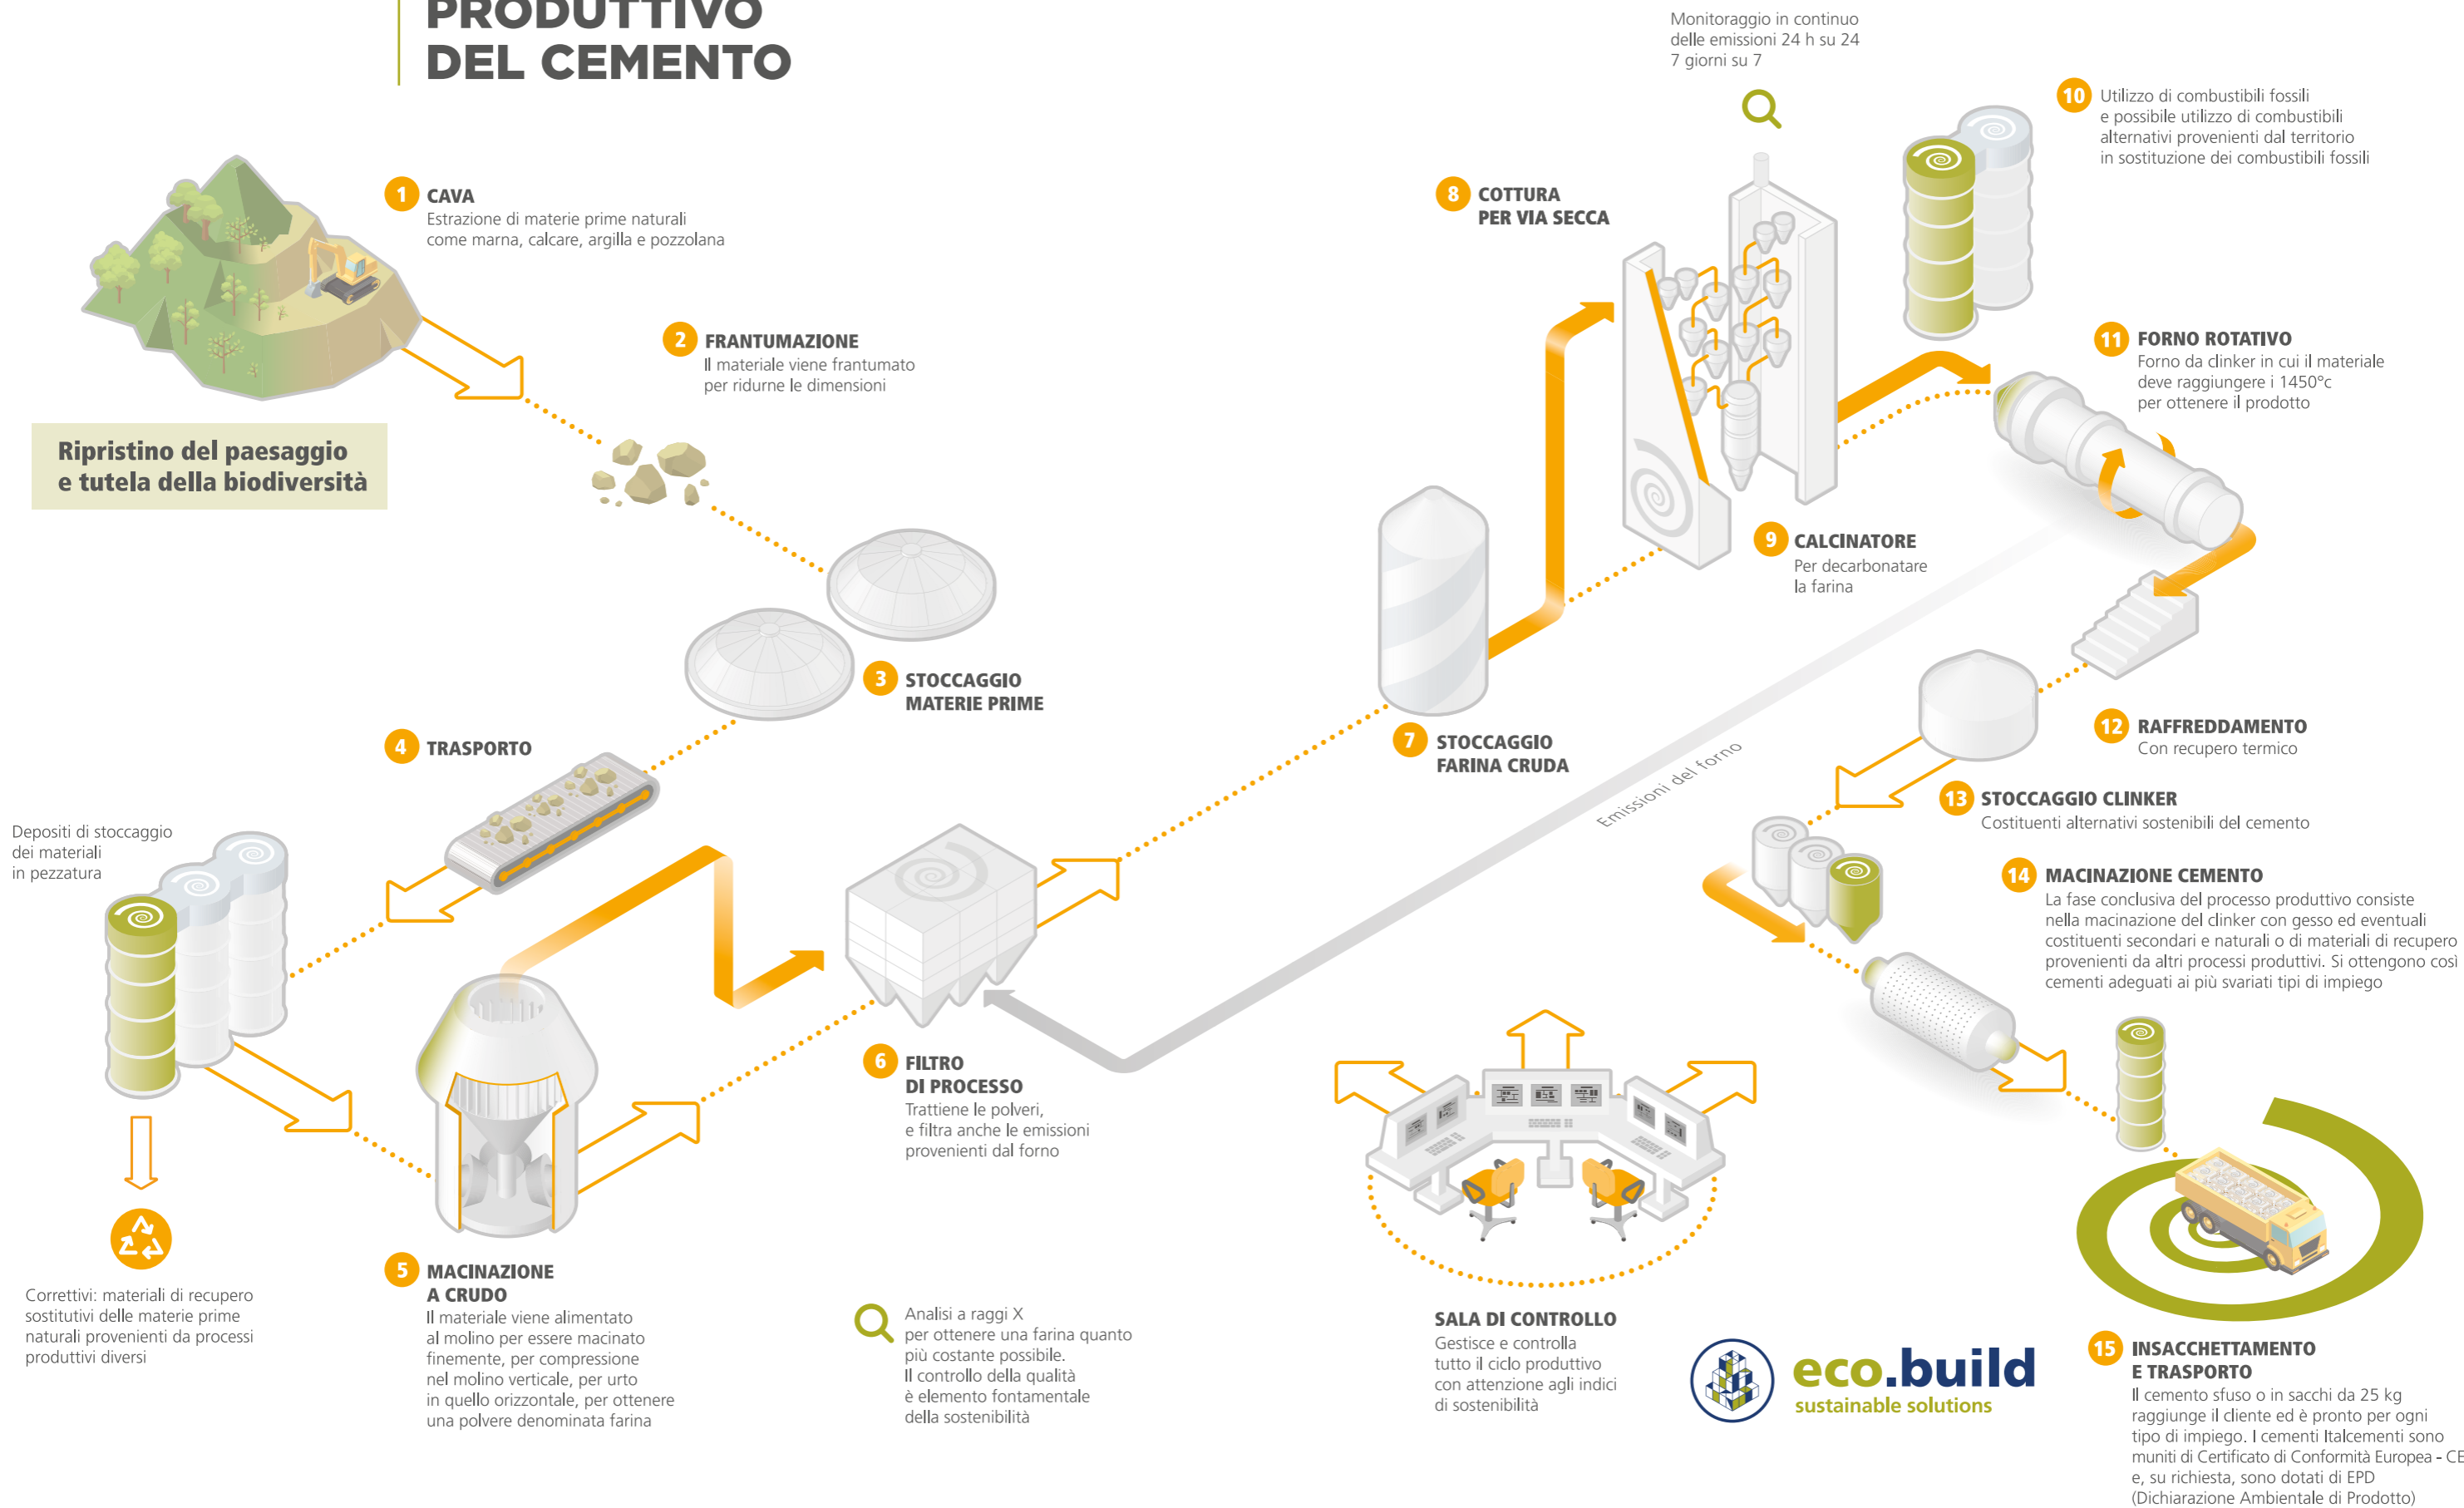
PRODUTTIVO DEL CEMENTO

1 CAVA
Estrazione di materie prime naturali come marna, calcare, argilla e pozzolana

Ripristino del paesaggio e tutela della biodiversità

2 FRANTUMAZIONE
Il materiale viene frantumato per ridurne le dimensioni

3 STOCCAGGIO MATERIE PRIME

4 TRASPORTO

Depositi di stoccaggio dei materiali in pezzatura

Correttivi: materiali di recupero sostitutivi delle materie prime naturali provenienti da processi produttivi diversi

5 MACINAZIONE A CRUDO
Il materiale viene alimentato al molino per essere macinato finemente, per compressione nel molino verticale, per urto in quello orizzontale, per ottenere una polvere denominata farina

6 FILTRO DI PROCESSO
Trattiene le polveri, e filtra anche le emissioni provenienti dal forno

Analisi a raggi X per ottenere una farina quanto più costante possibile. Il controllo della qualità è elemento fontamentale della sostenibilità

7 STOCCAGGIO FARINA CRUDA

Emissioni del forno

8 COTTURA PER VIA SECCA

Monitoraggio in continuo delle emissioni 24 h su 24 7 giorni su 7

9 CALCINATORE
Per decarbonatare la farina

10 Utilizzo di combustibili fossili e possibile utilizzo di combustibili alternativi provenienti dal territorio in sostituzione dei combustibili fossili

11 FORNO ROTATIVO
Forno da clinker in cui il materiale deve raggiungere i 1450°c per ottenere il prodotto

12 RAFFREDDAMENTO
Con recupero termico

13 STOCCAGGIO CLINKER
Costituenti alternativi sostenibili del cemento

14 MACINAZIONE CEMENTO
La fase conclusiva del processo produttivo consiste nella macinazione del clinker con gesso ed eventuali costituenti secondari e naturali o di materiali di recupero provenienti da altri processi produttivi. Si ottengono così cementi adeguati ai più svariati tipi di impiego

SALA DI CONTROLLO
Gestisce e controlla tutto il ciclo produttivo con attenzione agli indici di sostenibilità

eco.build
sustainable solutions

15 INSACCHETTAMENTO E TRASPORTO
Il cemento sfuso o in sacchi da 25 kg raggiunge il cliente ed è pronto per ogni tipo di impiego. I cementi Italcementi sono muniti di Certificato di Conformità Europea - CE e, su richiesta, sono dotati di EPD (Dichiarazione Ambientale di Prodotto)